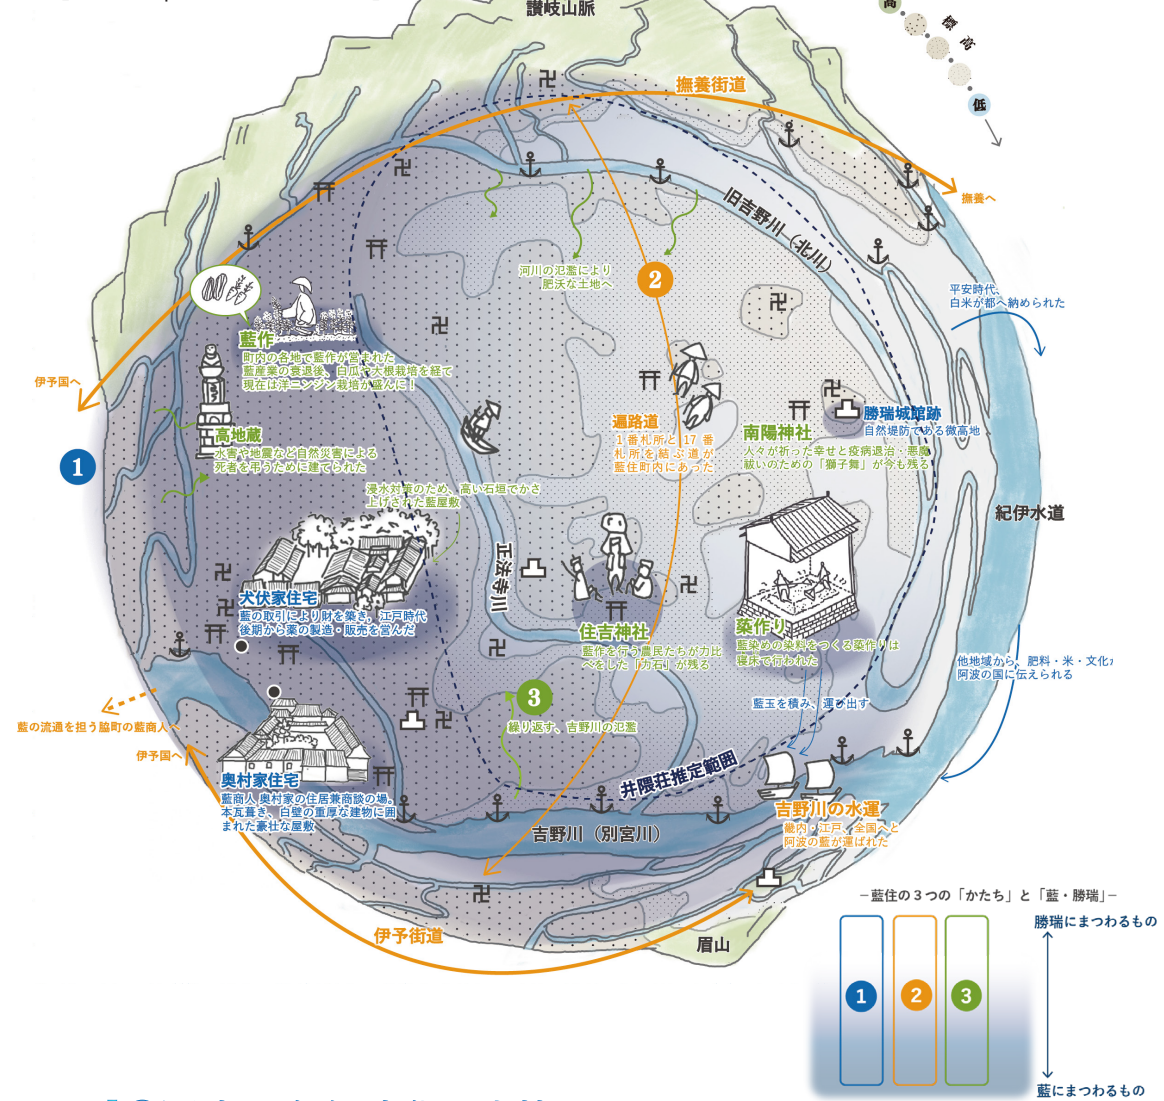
讃岐山脈

高
標
高
低

撫養街道

撫養へ

旧吉野川（北川）

河川の氾濫により肥沃な土地へ

2

平安時代、白米が都へ納められた

藍作
町内の各地で藍作が営まれた
藍産業の衰退後、白瓜や大根栽培を経て現在は洋ニンジン栽培が盛んに！

伊予国へ

高地蔵
水害や地震など自然災害による死者を弔うために建てられた

1

遍路道
1番札所と17番札所を結ぶ道が藍住町内にあった

南陽神社
人々が祈った幸せと疫病退治・悪魔祓いのための「獅子舞」が今も残る

勝瑞城館跡
自然堤防である微高地

浸水対策のため、高い石垣でかさ上げされた藍屋敷

紀伊水道

正法寺川

犬伏家住宅
藍の取引により財を築き、江戸時代後期から薬の製造・販売を営んだ

住吉神社
藍作を行う農民たちが力比べをした「力石」が残る

染作り
藍染めの染料をつくる染作りは寝床で行われた

他地域から、肥料・米・文化が阿波の国に伝えられる

3

藍玉を積み、運び出す

藍の流通を担う脇町の藍商人へ

繰り返す、吉野川の氾濫

伊予国へ

井隈荘推定範囲

奥村家住宅
藍商人 奥村家の住居兼商談の場。本瓦葺き、白壁の重厚な建物に囲まれた豪壮な屋敷

吉野川の水運
畿内・江戸・全国へと阿波の藍が運ばれた

吉野川（別宮川）

伊予街道

眉山

－藍住の３つの「かたち」と「藍・勝瑞」－

勝瑞にまつわるもの

1
2
3

藍にまつわるもの